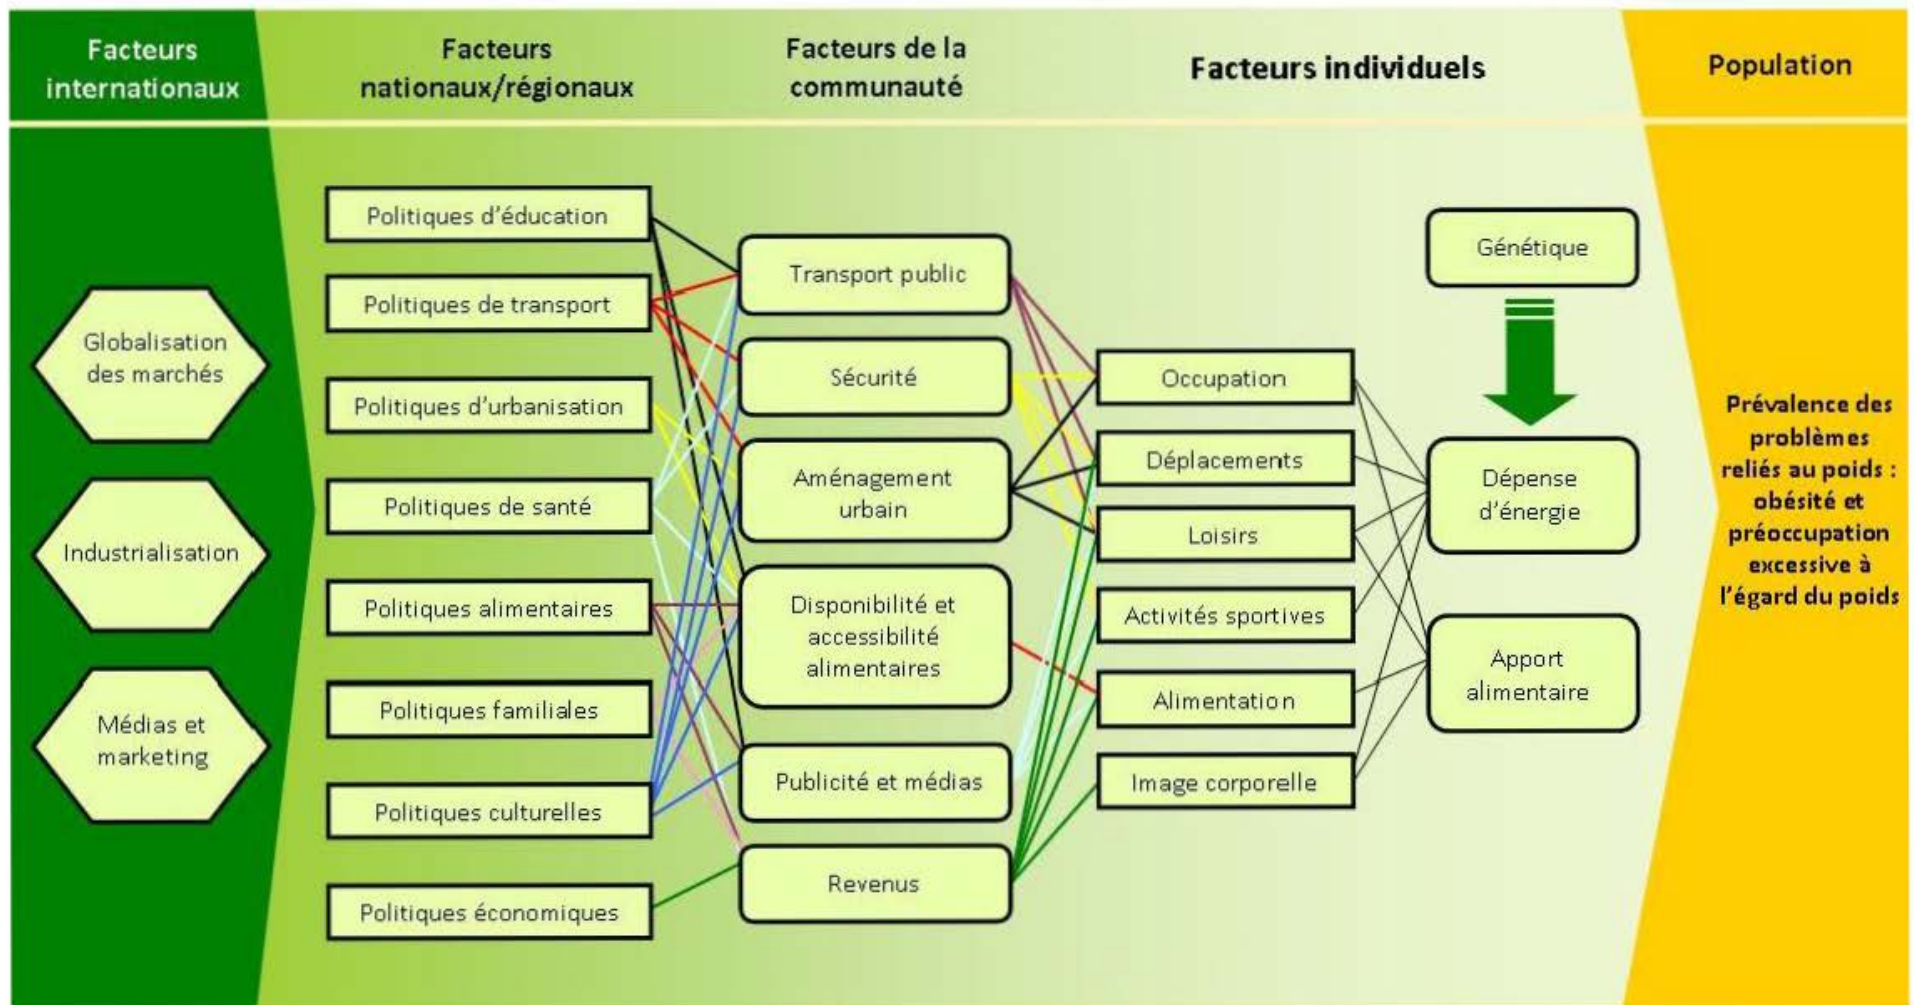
Facteurs internationaux

Facteurs nationaux/régionaux

Facteurs de la communauté

Facteurs individuels

Population

Globalisation des marchés

Industrialisation

Médias et marketing

Politiques d'éducation

Politiques de transport

Politiques d'urbanisation

Politiques de santé

Politiques alimentaires

Politiques familiales

Politiques culturelles

Politiques économiques

Transport public

Sécurité

Aménagement urbain

Disponibilité et accessibilité alimentaires

Publicité et médias

Revenus

Occupation

Déplacements

Loisirs

Activités sportives

Alimentation

Image corporelle

Génétique

Dépense d'énergie

Apport alimentaire

Prévalence des problèmes reliés au poids : obésité et préoccupation excessive à l'égard du poids